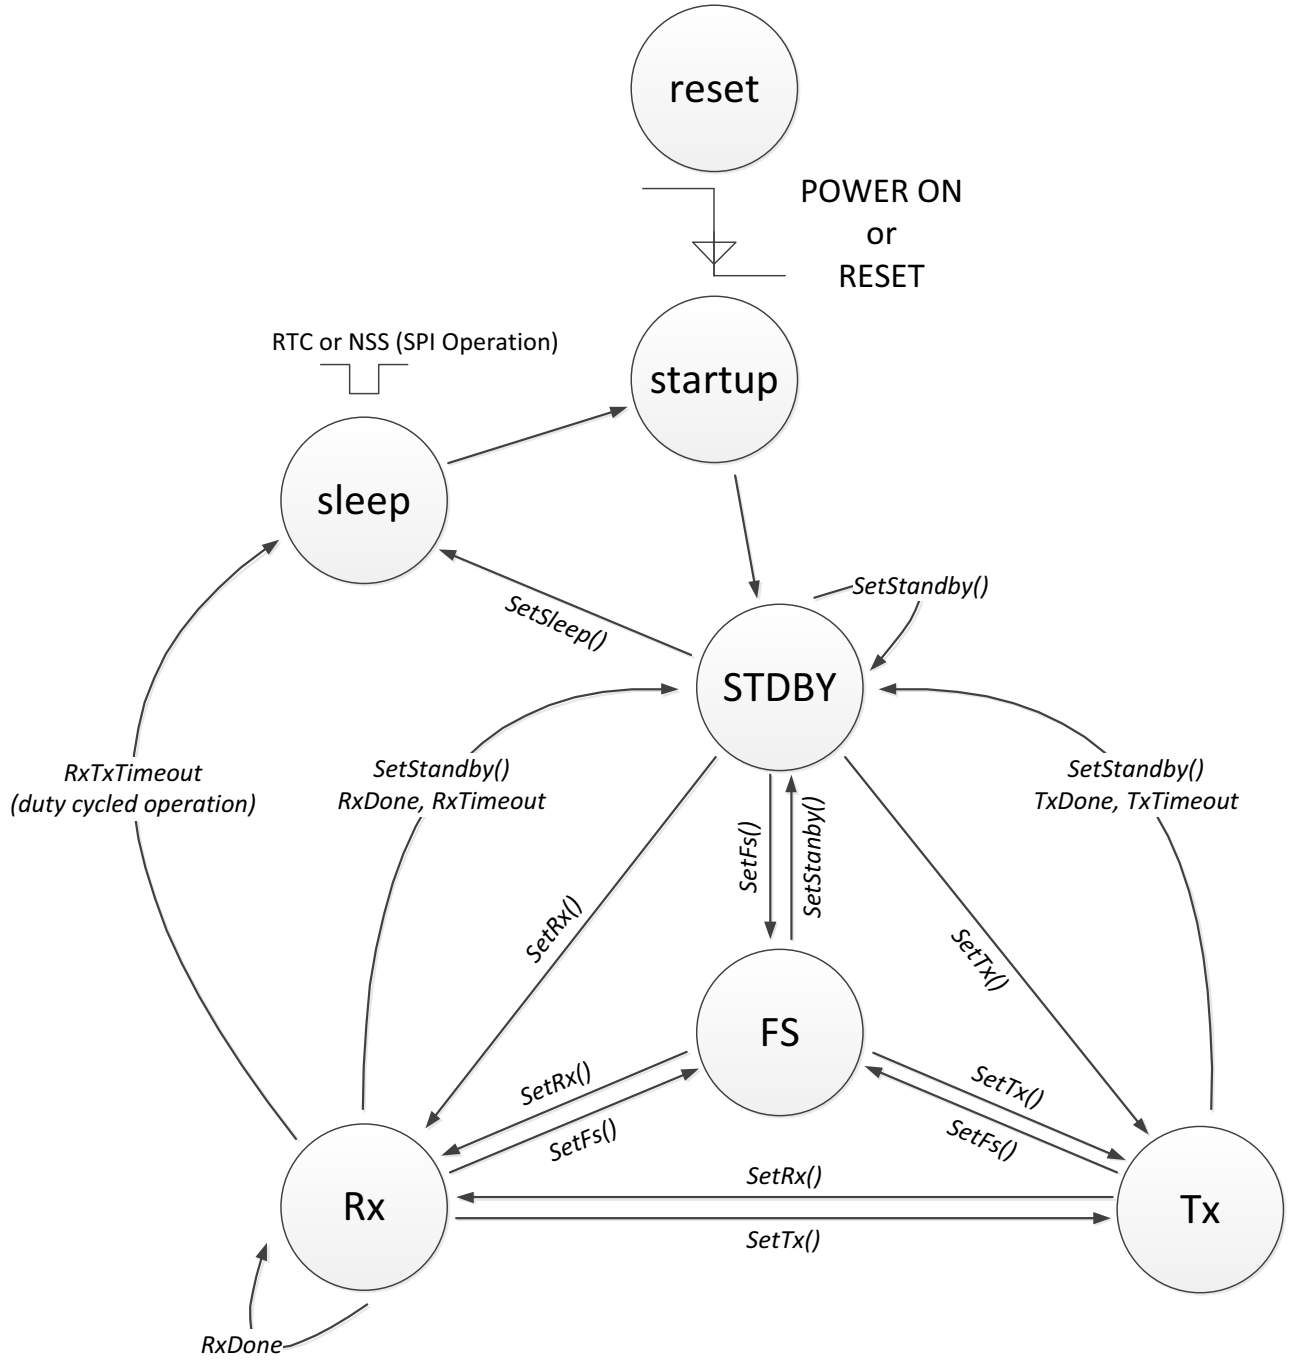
reset

POWER ON
or
RESET

RTC or NSS (SPI Operation)

startup

sleep

SetStandby()

SetSleep()

STDBY

RxTxTimeout
(duty cycled operation)

SetStandby()
RxDone, RxTimeout

SetStandby()
TxDone, TxTimeout

SetFs()

SetStanby()

SetRx()

SetTx()

FS

SetRx()

SetFs()

SetTx()

SetFs()

SetRx()

Rx

Tx

SetTx()

RxDone